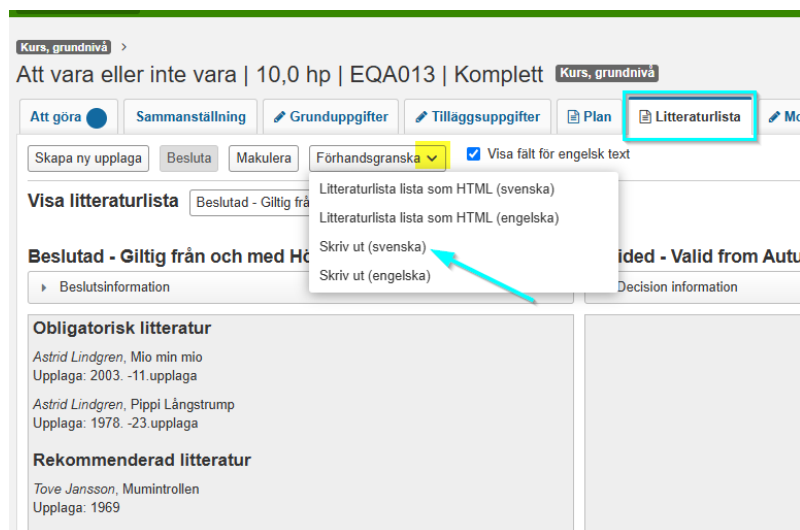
Kurs, grundnivå >

Att vara eller inte vara | 10,0 hp | EQA013 | Komplett Kurs, grundnivå

Att göra | Sammanställning | Grunduppgifter | Tilläggsuppgifter | Plan | Litteraturlista | Mo

Skapa ny upplaga | Besluta | Makulera | Förhandsgranska | Visa fält för engelsk text

Litteraturlista lista som HTML (svenska)
Litteraturlista lista som HTML (engelska)
Skriv ut (svenska)
Skriv ut (engelska)

Visa litteraturlista Beslutad - Giltig frå

Beslutad - Giltig från och med Hö

ided - Valid from Autu

Beslutsinformation

Decision information

Obligatorisk litteratur

Astrid Lindgren, Mio min mio
Upplaga: 2003. -11.upplaga

Astrid Lindgren, Pippi Långstrump
Upplaga: 1978. -23.upplaga

Rekommenderad litteratur

Tove Jansson, Mumintrollen
Upplaga: 1969